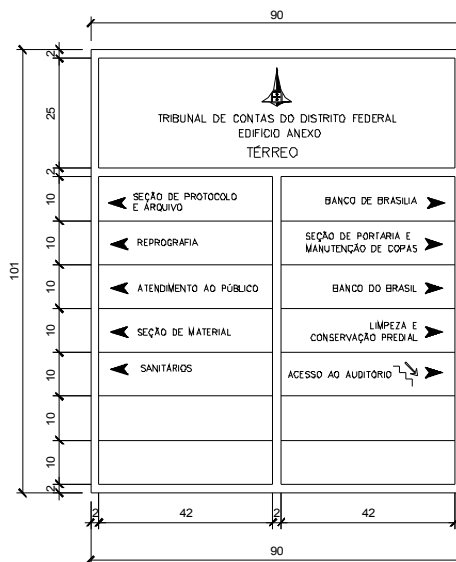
90

2
25
2
10
10
10
10
10
10
10
2

101

TRIBUNAL DE CONTAS DO DISTRITO FEDERAL
EDIFÍCIO ANEXO
TÉRREO

SEÇÃO DE PROTOCOLO E ARQUIVO

BANCO DE BRASILIA

REPROGRAFIA

SEÇÃO DE PORTARIA E MANUTENÇÃO DE COPAS

ATENDIMENTO AO PÚBLICO

BANCO DO BRASIL

SEÇÃO DE MATERIAL

LIMPEZA E CONSERVAÇÃO PREDIAL

SANITÁRIOS

ACESSO AO AUDITÓRIO

2
42
2
42

90